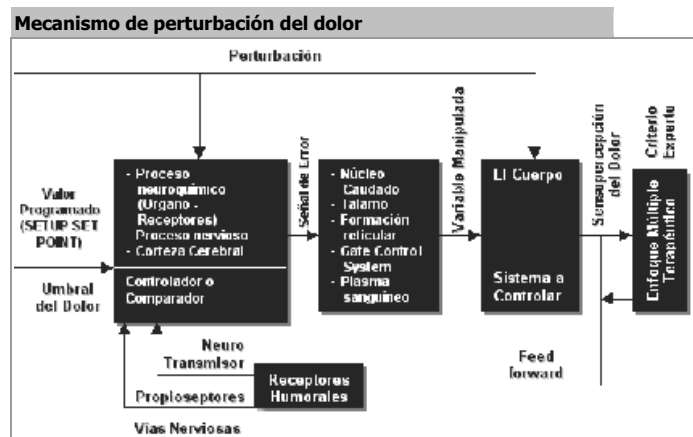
Mecanismo de perturbación del dolor

Perturbación

Valor Programado (SETUP SET POINT)

Umbral del Dolor

- Proceso neuroquímico (Organo - Receptores) Proceso nervioso
- Corteza Cerebral

Controlador o Comparador

Señal de Error

- Núcleo Caudado
- Talamo
- Formación reticular
- Gate Control System
- Plasma sanguíneo

Variable Manipulada

El Cuerpo

Sistema a Controlar

Sensopercepción del Dolor

Criterio Experto

Enfoque Múltiple Terapéutico

Neuro Transmisor

Proploseptores

Receptores Humorales

Feed forward

Vías Nerviosas